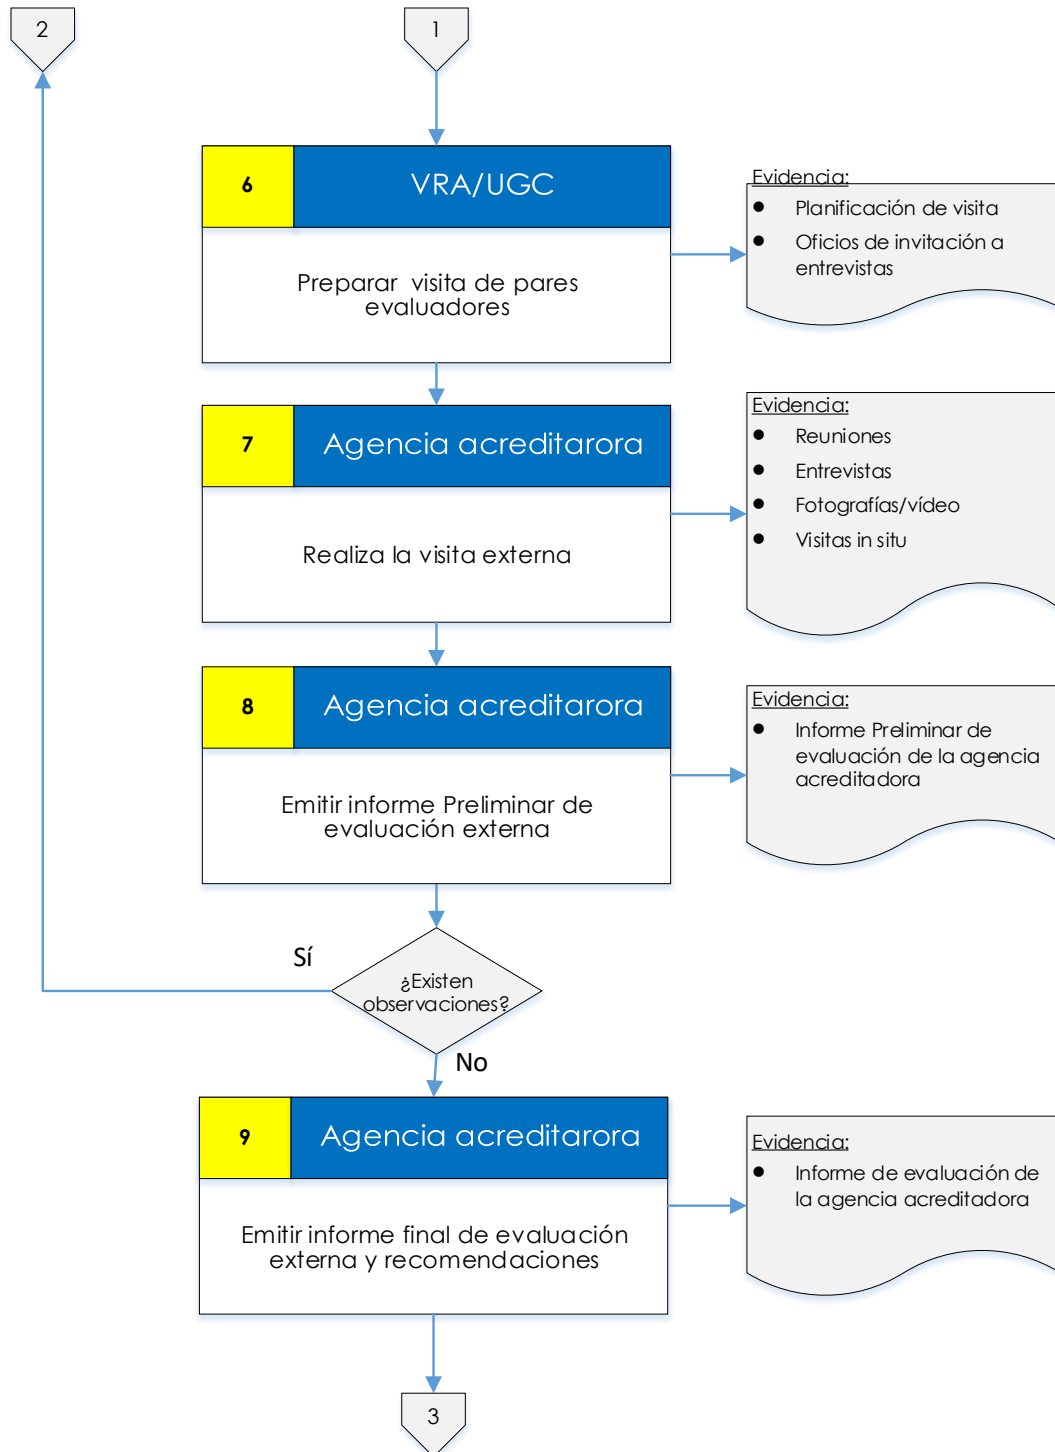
2

1

6

VRA/UGC

Preparar visita de pares evaluadores

Evidencia:

- Planificación de visita
- Oficios de invitación a entrevistas

7

Agencia acreditarora

Realiza la visita externa

Evidencia:

- Reuniones
- Entrevistas
- Fotografías/vídeo
- Visitas in situ

8

Agencia acreditarora

Emitir informe Preliminar de evaluación externa

Evidencia:

- Informe Preliminar de evaluación de la agencia acreditadora

Sí

¿Existen observaciones?

No

9

Agencia acreditarora

Emitir informe final de evaluación externa y recomendaciones

Evidencia:

- Informe de evaluación de la agencia acreditadora

3